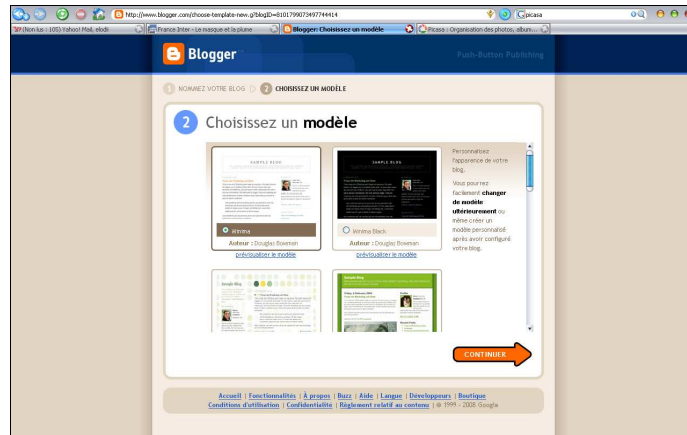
http://www.blogger.com/choose-template-new.g?blogID=8101799073497744414

picasa

(Non lus : 105) Yahoo! Mail, elodi

France Inter - Le masque et la plume

Blogger: Choisissez un modèle

Picasa : Organisation des photos, album...

Blogger

Push-Button Publishing

1 NOMMEZ VOTRE BLOG 2 CHOISISSEZ UN MODÈLE

2 Choisissez un **modèle**

SAMPLE BLOG

Minima

Auteur : Douglas Bowman

prévisualiser le modèle

SAMPLE BLOG

Minima Black

Auteur : Douglas Bowman

prévisualiser le modèle

Google Blog

Google Blog

Personnalisez l'apparence de votre blog.

Vous pourrez facilement **changer de modèle ultérieurement** ou même créer un modèle personnalisé après avoir configuré votre blog.

CONTINUER

Accueil | Fonctionnalités | À propos | Buzz | Aide | Langue | Développeurs | Boutique
Conditions d'utilisation | Confidentialité | Règlement relatif au contenu | © 1999 - 2008 Google